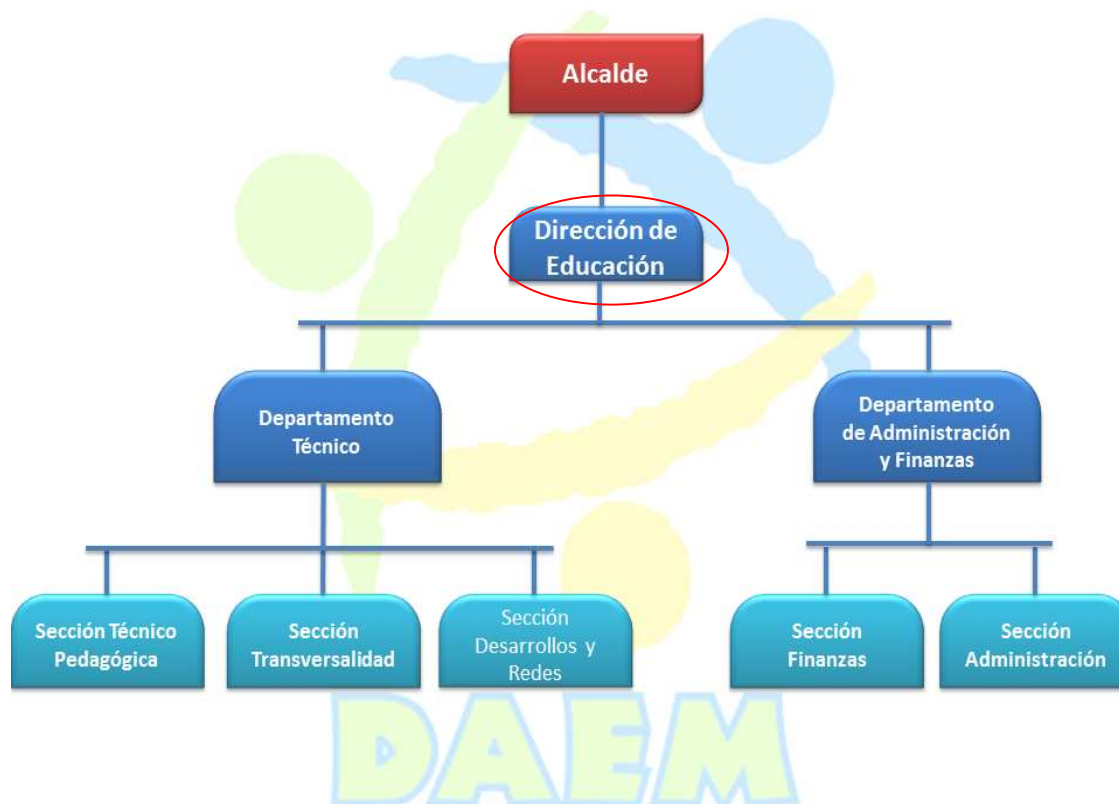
Alcalde

Dirección de Educación

Departamento Técnico

Departamento de Administración y Finanzas

Sección Técnico Pedagógica

Sección Transversalidad

Sección Desarrollos y Redes

Sección Finanzas

Sección Administración

DAEM